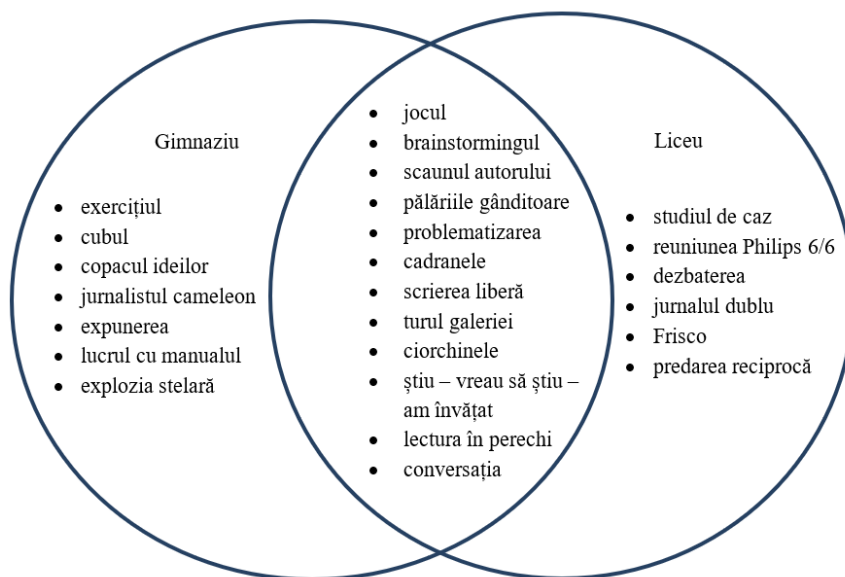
Gimnaziu

- exercițiul
- cubul
- copacul ideilor
- jurnalistul cameleon
- expunerea
- lucrul cu manualul
- explozia stelară

- jocul
- brainstormingul
- scaunul autorului
- pălăriile gânditoare
- problematizarea
- cadranele
- scrierea liberă
- turul galeriei
- ciorchinele
- știu – vreau să știu – am învățat
- lectura în perechi
- conversația

Liceu

- studiul de caz
- reuniunea Philips 6/6
- dezbaterea
- jurnalul dublu
- Frisco
- predarea reciprocă